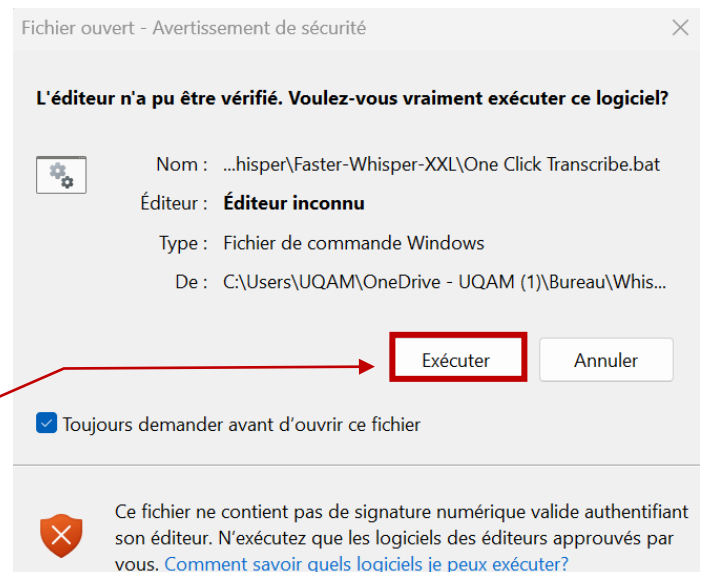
Fichier ouvert - Avertissement de sécurité

L'éditeur n'a pu être vérifié. Voulez-vous vraiment exécuter ce logiciel?

Nom : ...hisper\Faster-Whisper-XXL\One Click Transcribe.bat

Éditeur : Éditeur inconnu

Type : Fichier de commande Windows

De : C:\Users\UQAM\OneDrive - UQAM (1)\Bureau\Whis...

Exécuter

Annuler

Toujours demander avant d'ouvrir ce fichier

Ce fichier ne contient pas de signature numérique valide authentifiant son éditeur. N'exécutez que les logiciels des éditeurs approuvés par vous. Comment savoir quels logiciels je peux exécuter?